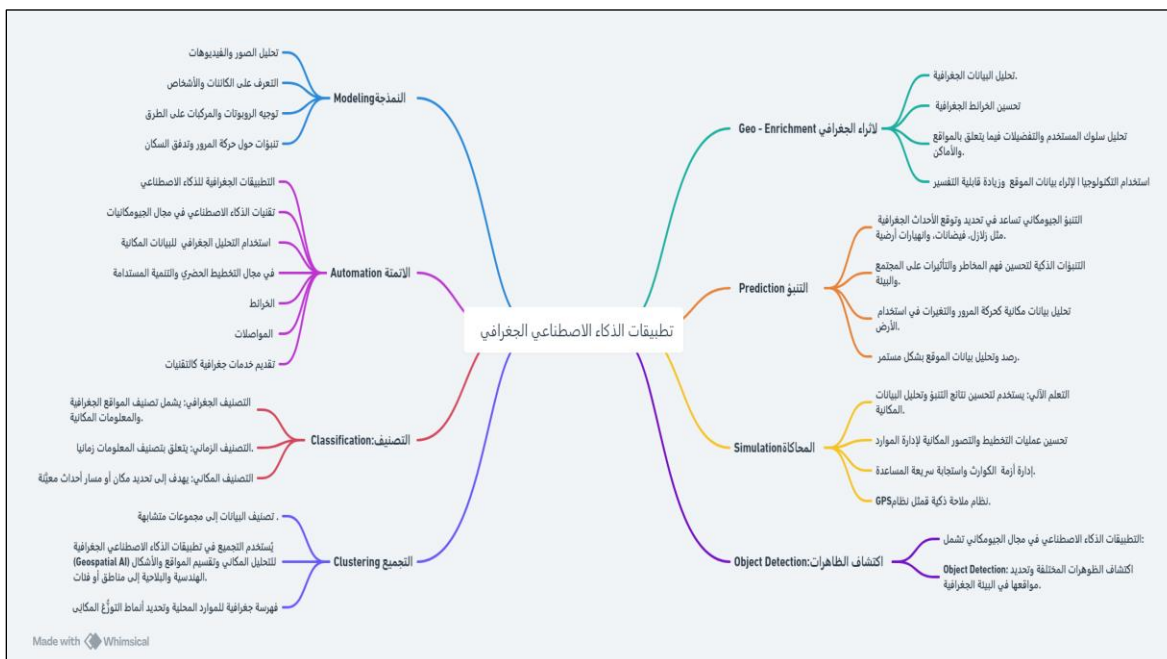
تطبيقات الذكاء الاصطناعي الجغرافي

النمذجة Modeling
تحليل الصور والفيديوهات
التعرف على الكائنات والأشخاص
توجيه الروبوتات والمركبات على الطرق
تنبؤات حول حركة المرور وتدفق السكان

الاتمتة Automation
التطبيقات الجغرافية للذكاء الاصطناعي
تقنيات الذكاء الاصطناعي في مجال الجيومكانيات
استخدام التحليل الجغرافي للبيانات المكانية
في مجال التخطيط الحضري والتنمية المستدامة
الخرائط
المواصلات
تقديم خدمات جغرافية كالتقنيات

التصنيف:Classification
التصنيف الجغرافي: يشمل تصنيف المواقع الجغرافية والمعلومات المكانية.
التصنيف الزماني: يتعلق بتصنيف المعلومات زمانيا.
التصنيف المكاني: يهدف إلى تحديد مكان أو مسار أحداث معيّنة

التجميع Clustering
تصنيف البيانات إلى مجموعات متشابهة .
يُستخدم التجميع في تطبيقات الذكاء الاصطناعي الجغرافية (Geospatial AI) للتحليل المكاني وتقسيم المواقع والأشكال الهندسية والبلاجية إلى مناطق أو فئات.
فهرسة جغرافية للموارد المحلية وتحديد أنماط التوزُّع المكاني

لاثراء الجغرافي Geo - Enrichment
تحليل البيانات الجغرافية.
تحسين الخرائط الجغرافية
تحليل سلوك المستخدم والتفضيلات فيما يتعلق بالمواقع والأماكن.
استخدام التكنولوجيا لإثراء بيانات الموقع وزيادة قابلية التفسير

التنبؤ Prediction
التنبؤ الجيومكاني تساعد في تحديد وتوقع الأحداث الجغرافية مثل زلازل، فيضانات، والهيارات أرضية.
التنبؤات الذكية لتحسين فهم المخاطر والتأثيرات على المجتمع والبيئة.
تحليل بيانات مكانية كحركة المرور والتغيرات في استخدام الأرض.
رصد وتحليل بيانات الموقع بشكل مستمر.

المحاكاةSimulation
التعلم الآلي: يستخدم لتحسين نتائج التنبؤ وتحليل البيانات المكانية.
تحسين عمليات التخطيط والتصور المكانية لإدارة الموارد
إدارة أزمة الكوارث واستجابة سريعة المساعدة.
نظام ملاحة ذكية فمثل نظامGPS.

اكتشاف الظاهرات:Object Detection
التطبيقات الذكاء الاصطناعي في مجال الجيومكاني تشمل:
Object Detection: اكتشاف الظهورات المختلفة وتحديد مواقعها في البيئة الجغرافية.

Made with Whimsical